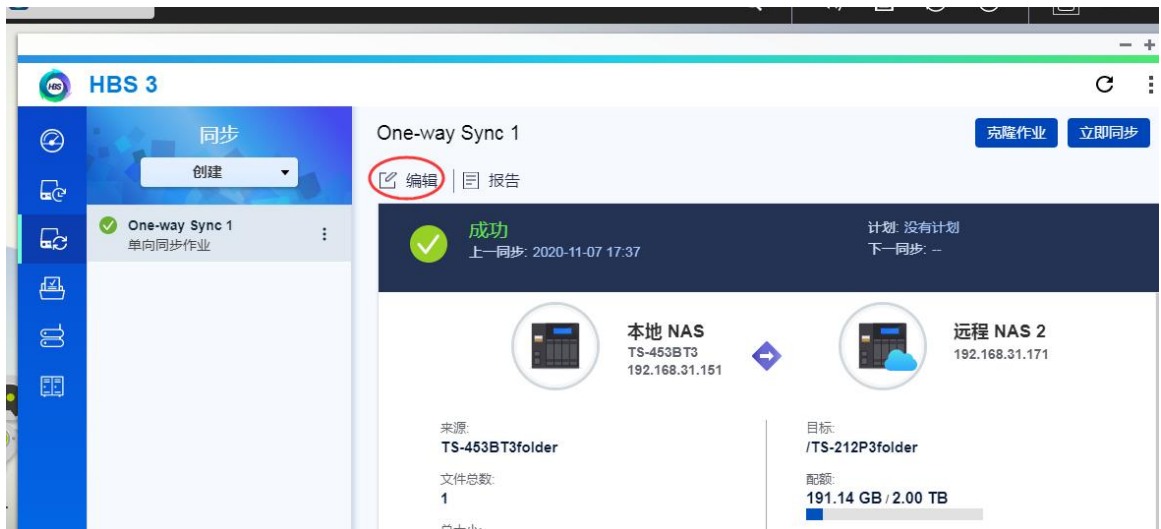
HBS 3

同步

创建

One-way Sync 1
单向同步作业

One-way Sync 1

克隆作业

立即同步

编辑

报告

成功
上一同步: 2020-11-07 17:37

计划: 没有计划
下一同步: --

本地 NAS
TS-453BT3
192.168.31.151

远程 NAS 2
192.168.31.171

来源:
TS-453BT3folder

文件总数:
1

目标:
/TS-212P3folder

配额:
191.14 GB / 2.00 TB